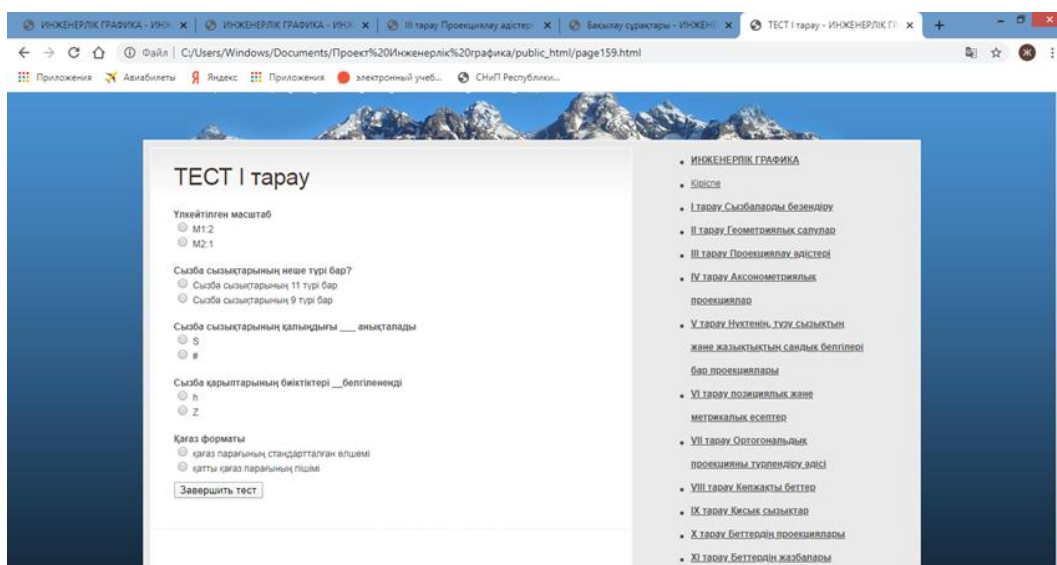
ИНЖЕНЕРЛІК ГРАФИКА - ИНЖ ×
ИНЖЕНЕРЛІК ГРАФИКА - ИНЖ ×
III тарау Проекциялау әдістер ×
Бақылау сұрақтары - ИНЖЕНЕ ×
ТЕСТ I тарау - ИНЖЕНЕРЛІК ГР ×

Файл | C:/Users/Windows/Documents/Проект%20Инженерлік%20графика/public_html/page159.html

Приложения Авиабилеты Яндекс Приложения электронный учеб... СНиП Республики...

ТЕСТ I тарау

Үлкейтілген масштаб
M1:2
M2:1

Сызба сызықтарының неше түрі бар?
Сызба сызықтарының 11 түрі бар
Сызба сызықтарының 9 түрі бар

Сызба сызықтарының қалыңдығы ___ анықталады
S
#

Сызба қарыптарының биіктіктері __белгіленеді
h
Z

Қағаз форматы
қағаз парағының стандартталған өлшемі
қатты қағаз парағының пішімі

Завершить тест

ИНЖЕНЕРЛІК ГРАФИКА
Кіріспе
I тарау Сызбаларды безендіру
II тарау Геометриялық салулар
III тарау Проекциялау әдістері
IV тарау Аксонометриялық проекциялар
V тарау Нүктенің, түзу сызықтың және жазықтықтың сандық белгілері бар проекциялары
VI тарау позициялық және метрикалық есептер
VII тарау Ортогональдық проекцияны түрлендіру әдісі
VIII тарау Көпжақты беттер
IX тарау Қисық сызықтар
X тарау Беттердің проекциялары
XI тарау Беттердің жазбалары